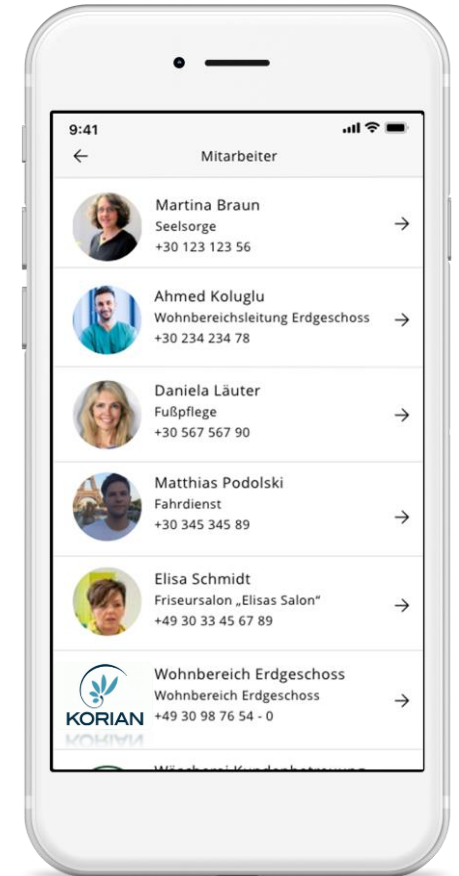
9:41

Mitarbeiter

Martina Braun
Seelsorge
+30 123 123 56

Ahmed Koluglu
Wohnbereichsleitung Erdgeschoss
+30 234 234 78

Daniela Läuter
Fußpflege
+30 567 567 90

Matthias Podolski
Fahrdienst
+30 345 345 89

Elisa Schmidt
Friseursalon „Elisas Salon"
+49 30 33 45 67 89

KORIAN
Wohnbereich Erdgeschoss
Wohnbereich Erdgeschoss
+49 30 98 76 54 - 0

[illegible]